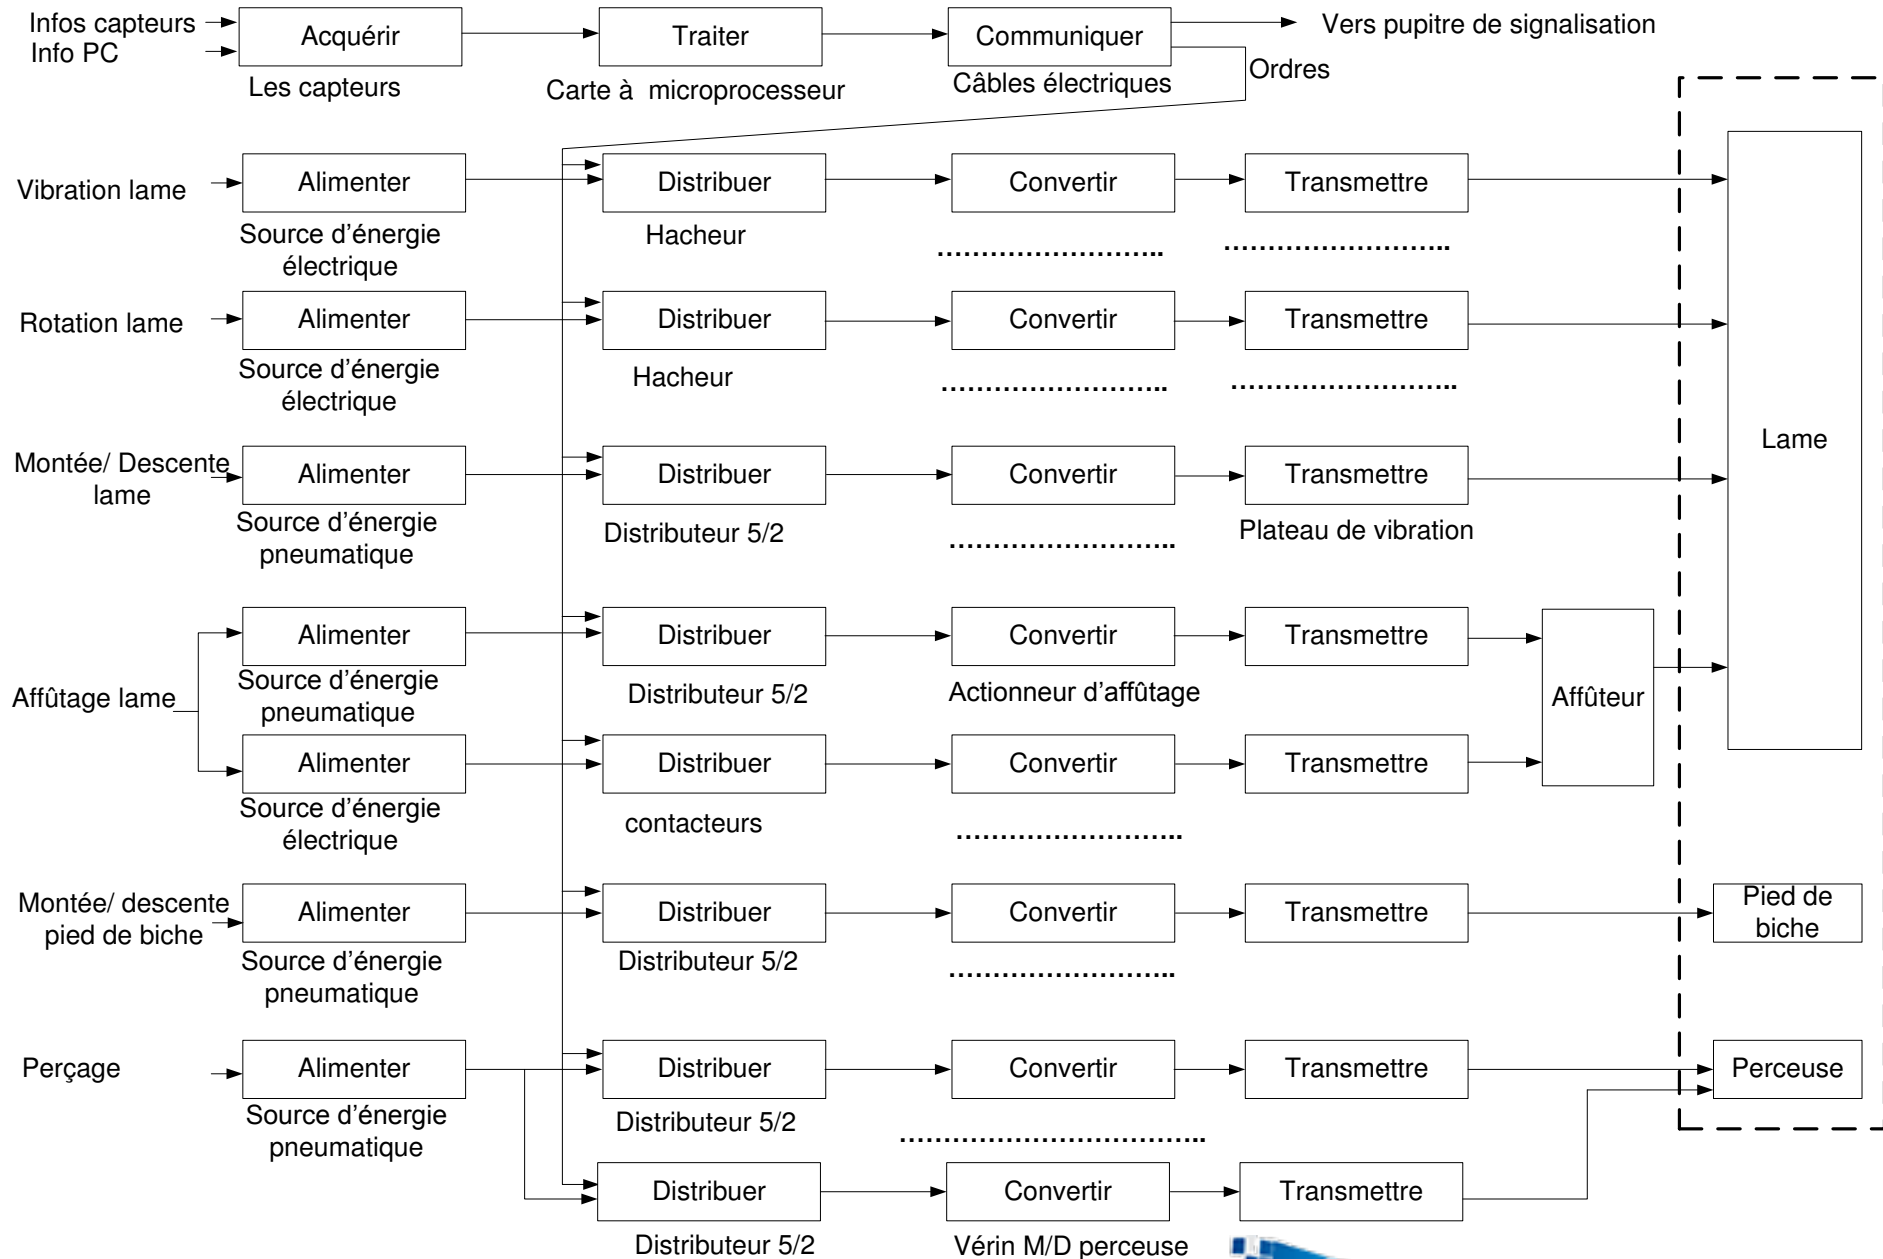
Infos capteurs
Info PC

Acquérir
Les capteurs

Traiter
Carte à microprocesseur

Communiquer
Câbles électriques

Vers pupitre de signalisation

Ordres

Vibration lame
Alimenter
Source d'énergie électrique
Distribuer
Hacheur
Convertir
……………………..
Transmettre
……………………..

Rotation lame
Alimenter
Source d'énergie électrique
Distribuer
Hacheur
Convertir
……………………..
Transmettre
……………………..

Montée/ Descente lame
Alimenter
Source d'énergie pneumatique
Distribuer
Distributeur 5/2
Convertir
……………………..
Transmettre
Plateau de vibration

Lame

Affûtage lame
Alimenter
Source d'énergie pneumatique
Distribuer
Distributeur 5/2
Convertir
Actionneur d'affûtage
Transmettre

Affûteur

Alimenter
Source d'énergie électrique
Distribuer
contacteurs
Convertir
……………………..
Transmettre

Montée/ descente pied de biche
Alimenter
Source d'énergie pneumatique
Distribuer
Distributeur 5/2
Convertir
……………………..
Transmettre

Pied de biche

Perçage
Alimenter
Source d'énergie pneumatique
Distribuer
Distributeur 5/2
Convertir
……………………………
Transmettre

Perceuse

Distribuer
Distributeur 5/2
Convertir
Vérin M/D perceuse
Transmettre